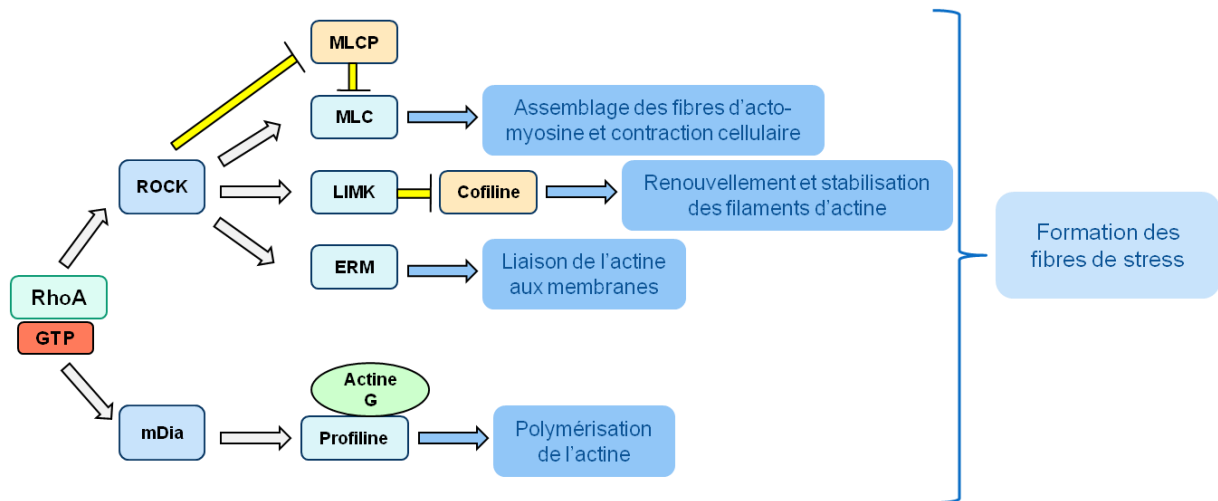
MLCP

MLC

Assemblage des fibres d'acto-myosine et contraction cellulaire

ROCK

LIMK

Cofiline

Renouvellement et stabilisation des filaments d'actine

ERM

Liaison de l'actine aux membranes

Formation des fibres de stress

RhoA

GTP

Actine G

mDia

Profiline

Polymérisation de l'actine